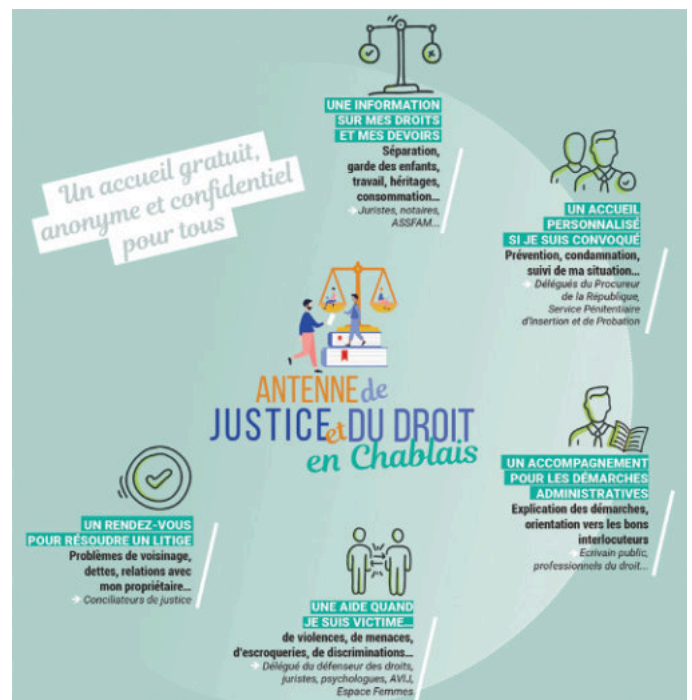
Un accueil gratuit, anonyme et confidentiel pour tous

UNE INFORMATION SUR MES DROITS ET MES DEVOIRS
Séparation, garde des enfants, travail, héritages, consommation...
Juristes, notaires, ASSFAM...

UN ACCUEIL PERSONNALISÉ SI JE SUIS CONVOQUÉ
Prévention, condamnation, suivi de ma situation...
Délégués du Procureur de la République, Service Pénitentiaire d'Insertion et de Probation

ANTENNE de JUSTICE et DU DROIT en Chablais

UN ACCOMPAGNEMENT POUR LES DÉMARCHES ADMINISTRATIVES
Explication des démarches, orientation vers les bons interlocuteurs
Ecrivain public, professionnels du droit...

UN RENDEZ-VOUS POUR RÉSOUDRE UN LITIGE
Problèmes de voisinage, dettes, relations avec mon propriétaire...
Conciliateurs de justice

UNE AIDE QUAND JE SUIS VICTIME...
de violences, de menaces, d'escroqueries, de discriminations...
Délégué du défenseur des droits, juristes, psychologues, AVIJ, Espace Femmes